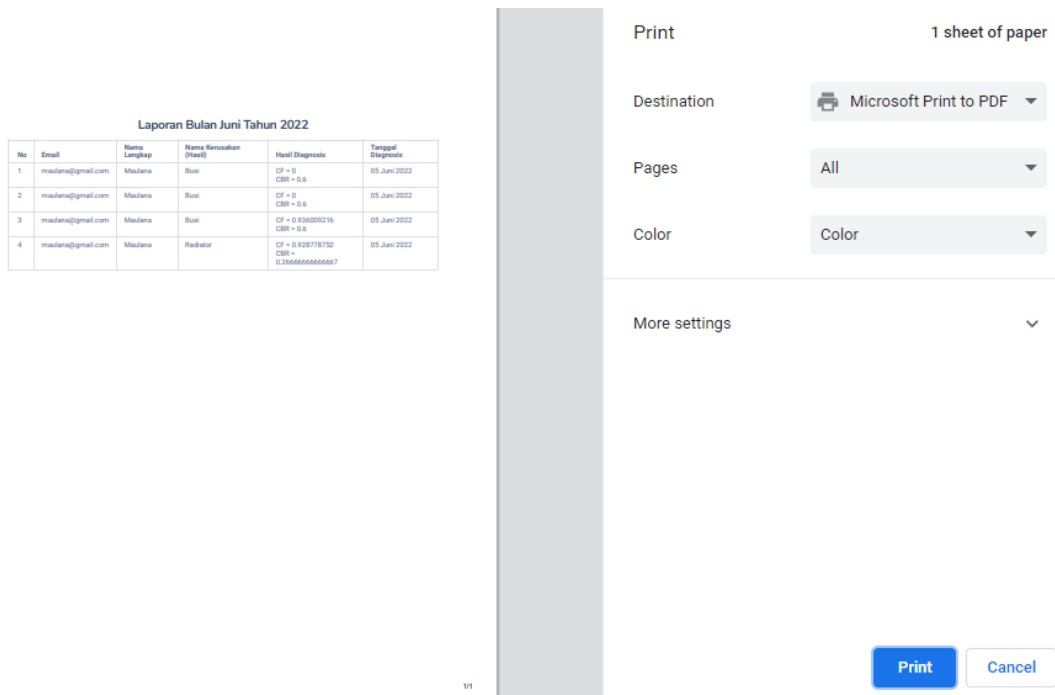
Laporan Bulan Juni Tahun 2022

| No | Email | Nama Lengkap | Nama Kerusakan (Hasil) | Hasil Diagnosis | Tanggal Diagnosis |
|---|---|---|---|---|---|
| 1 | maulana@gmail.com | Maulana | Busi | CF = 0 CBR = 0.6 | 05 Juni 2022 |
| 2 | maulana@gmail.com | Maulana | Busi | CF = 0 CBR = 0.6 | 05 Juni 2022 |
| 3 | maulana@gmail.com | Maulana | Busi | CF = 0.936009216 CBR = 0.6 | 05 Juni 2022 |
| 4 | maulana@gmail.com | Maulana | Radiator | CF = 0.928778752 CBR = 0.26666666666667 | 05 Juni 2022 |

1/1

Print
1 sheet of paper

Destination
Microsoft Print to PDF

Pages
All

Color
Color

More settings

Print
Cancel